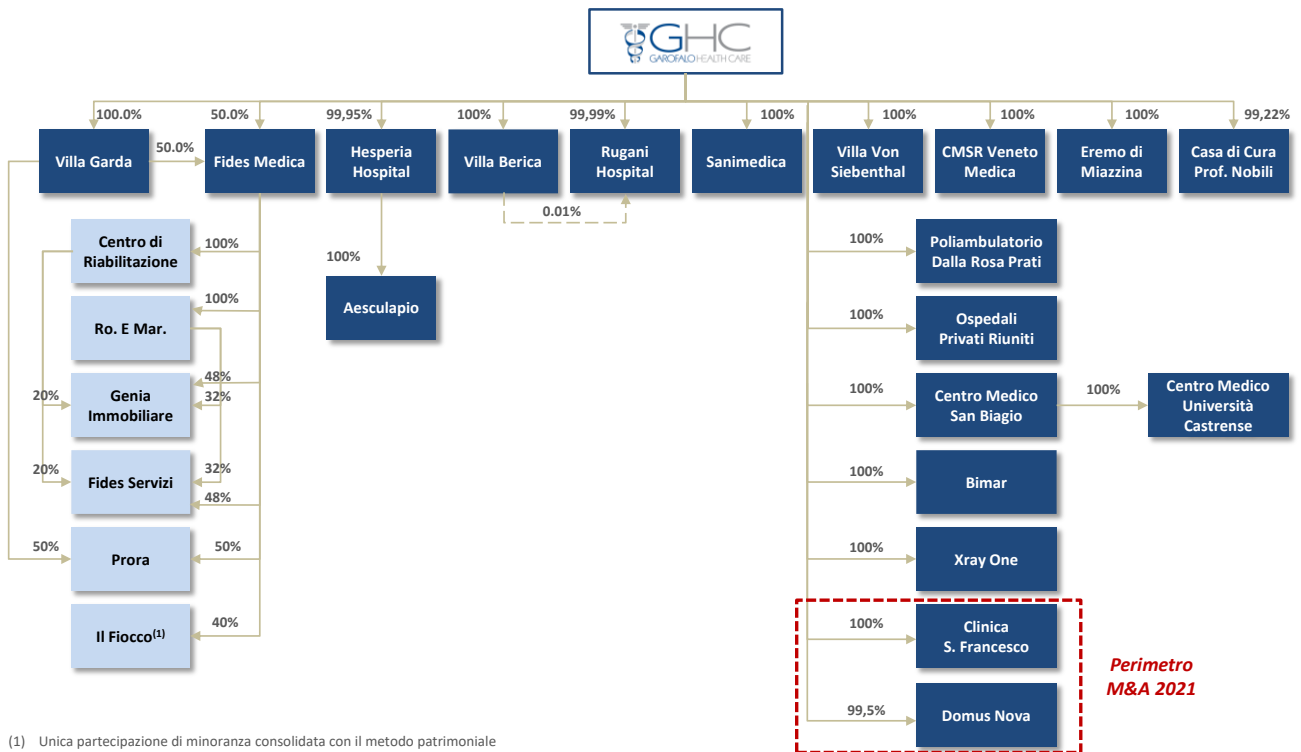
GHC
GAROFALO HEALTH CARE

100.0%
Villa Garda
50.0%
50.0%
Fides Medica
99,95%
Hesperia Hospital
100%
Villa Berica
99,99%
Rugani Hospital
0.01%
100%
Sanimedica
100%
Villa Von Siebenthal
100%
CMSR Veneto Medica
100%
Eremo di Miazzina
99,22%
Casa di Cura Prof. Nobili

Centro di Riabilitazione
100%
Ro. E Mar.
100%
Genia Immobiliare
48%
32%
20%
Fides Servizi
32%
48%
20%
Prora
50%
50%
Il Fiocco$^{(1)}$
40%

100%
Aesculapio

100%
Poliambulatorio Dalla Rosa Prati
100%
Ospedali Privati Riuniti
100%
Centro Medico San Biagio
100%
Centro Medico Università Castrense
100%
Bimar
100%
Xray One
100%
Clinica S. Francesco
99,5%
Domus Nova

Perimetro M&A 2021

(1) Unica partecipazione di minoranza consolidata con il metodo patrimoniale